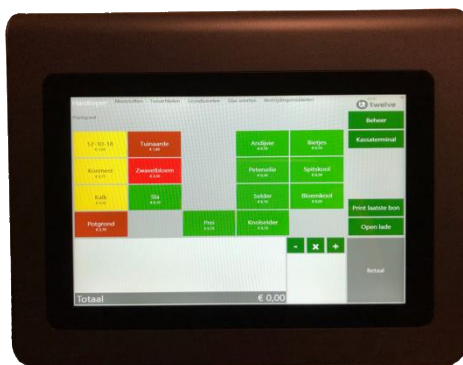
Hoofdgroep | Meststoffen | Tuinartikelen | Grondsoorten | Slaplanten | Bestrijdingsmiddelen

twelve

Potgrond

12-10-18
€ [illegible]

Tuinaarde
€ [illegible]

Andijvie
€ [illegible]

Bietjes
€ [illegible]

Beheer

Kassaterminal

Kunstmest
€ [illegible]

Zwavelbloem
€ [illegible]

Peterselie
€ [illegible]

Spitskool
€ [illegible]

Kalk
€ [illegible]

Sla
€ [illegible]

Selderij
€ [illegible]

Bloemkool
€ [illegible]

Print laatste bon

Potgrond
€ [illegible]

Prei
€ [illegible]

Knolselder
€ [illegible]

Open lade

-
×
+

Betaal

Totaal
€ 0,00